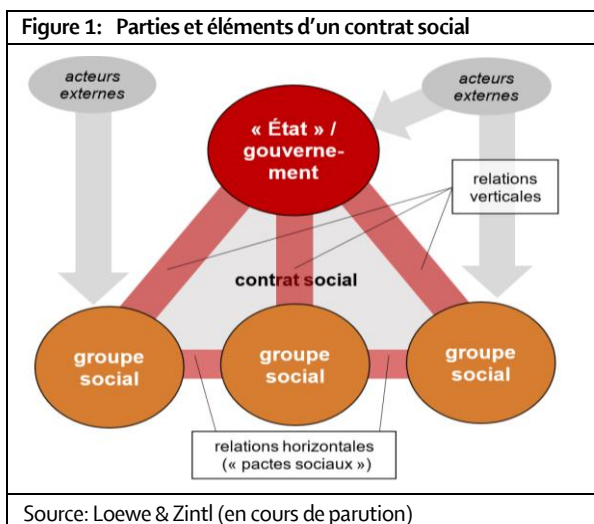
Figure 1: Parties et éléments d'un contrat social

acteurs externes

acteurs externes

« État » / gouvernement

relations verticales

contrat social

groupe social

groupe social

groupe social

relations horizontales (« pactes sociaux »)

Source: Loewe & Zintl (en cours de parution)